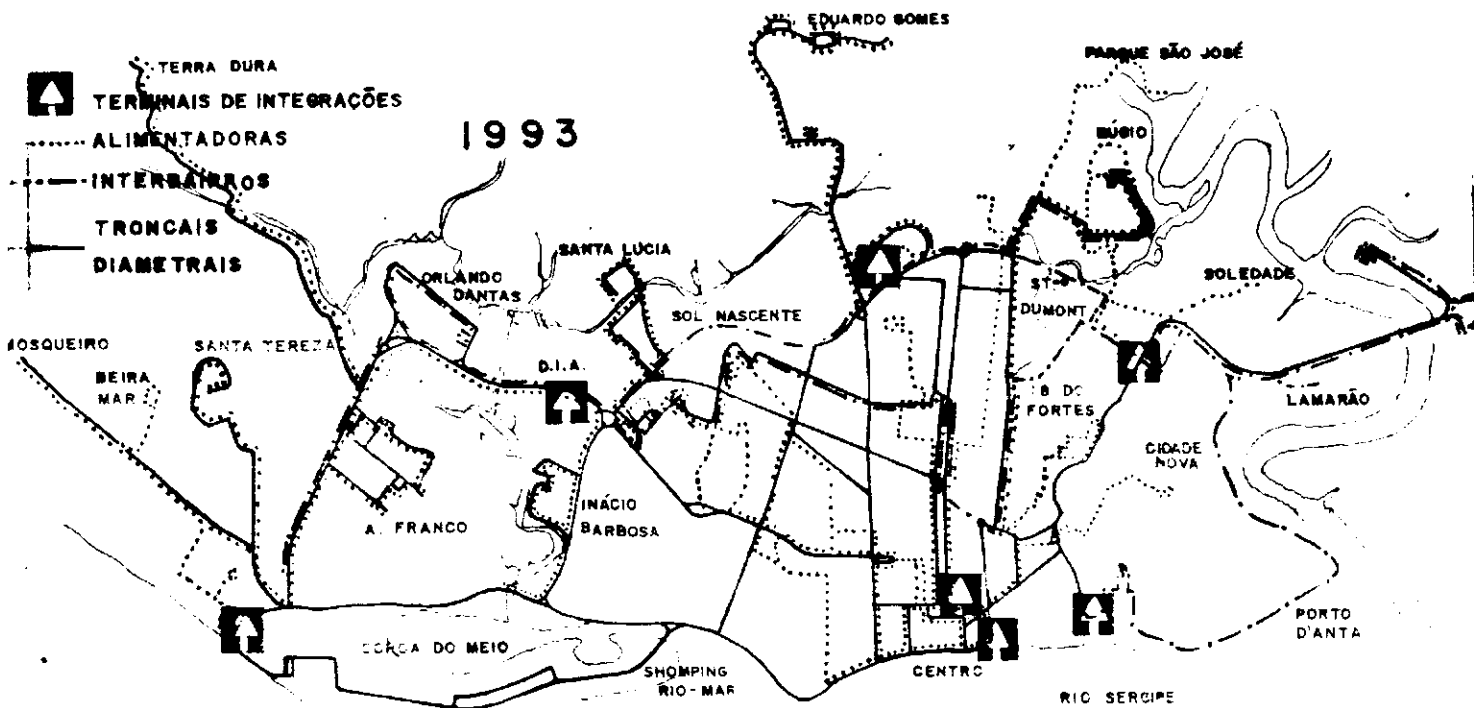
TERRA DURA
TERMINAIS DE INTEGRAÇÕES
ALIMENTADORAS
INTERBAIRROS
TRONCAIS
DIAMETRAIS
1993
EDUARDO GOMES
PARQUE SÃO JOSÉ
BUGIO
SANTA LUCIA
ORLANDO DANTAS
SOL NASCENTE
STº DUMONT
SOLEDADE
MOSQUEIRO
SANTA TEREZA
BEIRA MAR
D.I.A.
B. DO FORTES
LAMARÃO
CIDADE NOVA
INÁCIO BARBOSA
A. FRANCO
PORTO D'ANTA
COROA DO MEIO
SHOPPING RIO-MAR
CENTRO
RIO SERGIPE